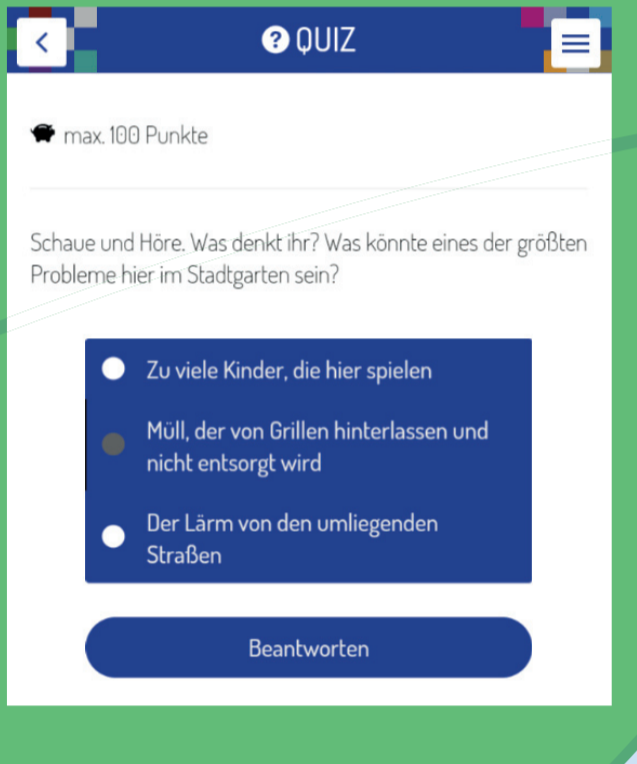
QUIZ

max. 100 Punkte

Schaue und Höre. Was denkt ihr? Was könnte eines der größten Probleme hier im Stadtgarten sein?

Zu viele Kinder, die hier spielen

Müll, der von Grillen hinterlassen und nicht entsorgt wird

Der Lärm von den umliegenden Straßen

Beantworten